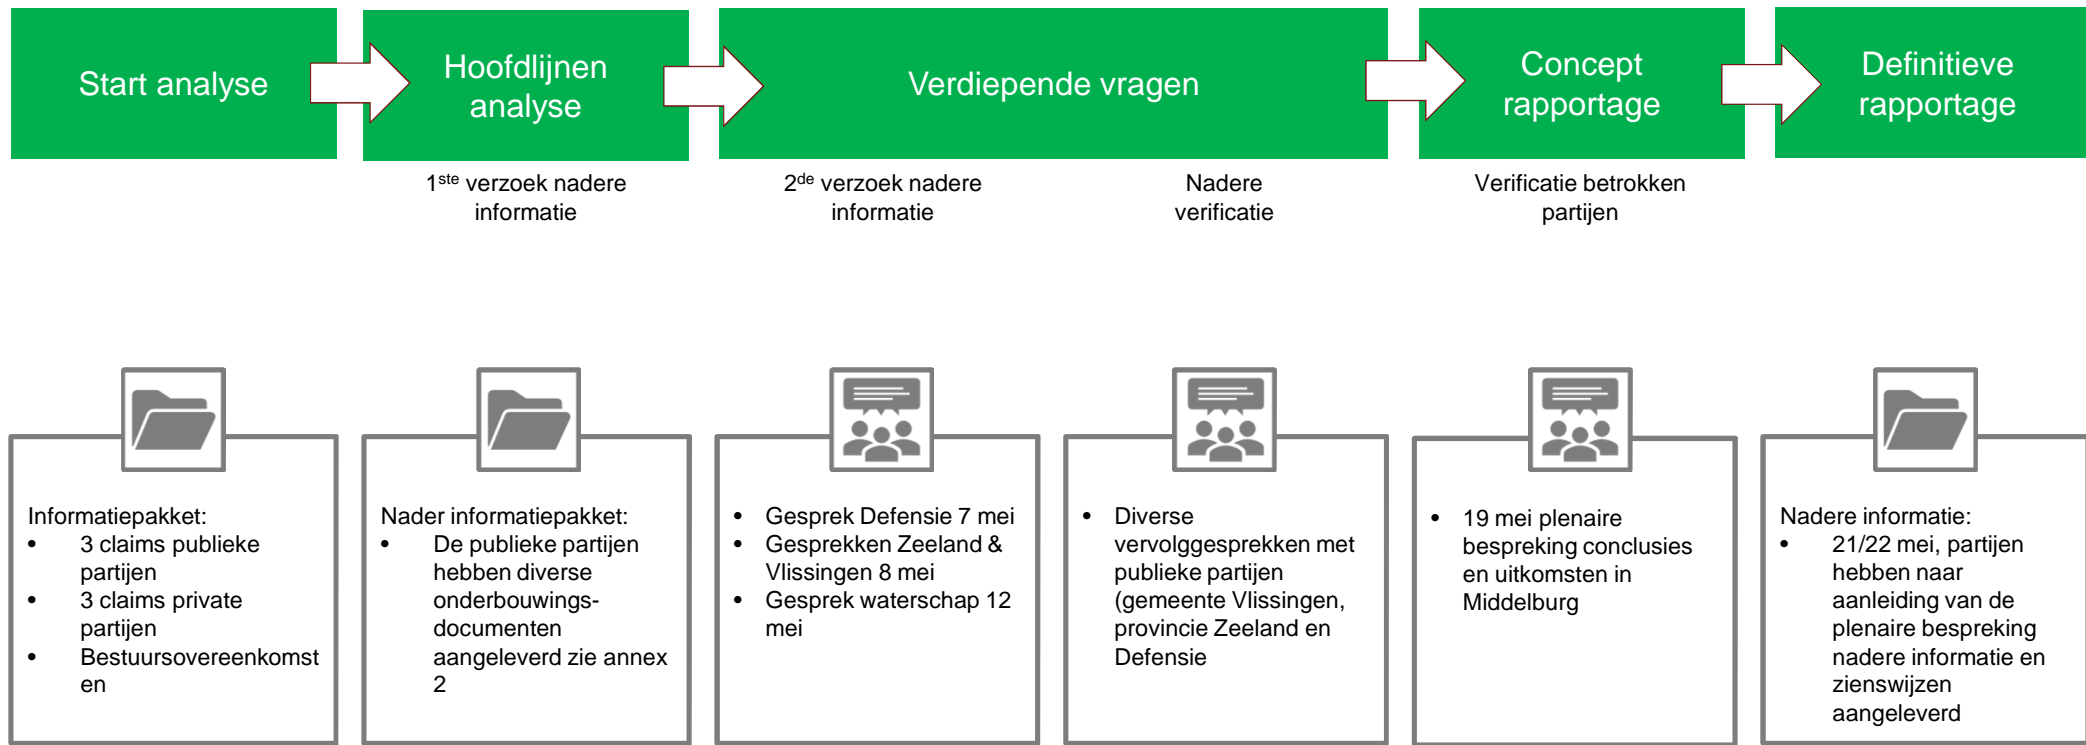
Start analyse

Hoofdlijnen analyse

Verdiepende vragen

Concept rapportage

Definitieve rapportage

1$^{ste}$ verzoek nadere informatie

2$^{de}$ verzoek nadere informatie

Nadere verificatie

Verificatie betrokken partijen

Informatiepakket:
• 3 claims publieke partijen
• 3 claims private partijen
• Bestuursovereenkomst en

Nader informatiepakket:
• De publieke partijen hebben diverse onderbouwingsdocumenten aangeleverd zie annex 2

• Gesprek Defensie 7 mei
• Gesprekken Zeeland & Vlissingen 8 mei
• Gesprek waterschap 12 mei

• Diverse vervolggesprekken met publieke partijen (gemeente Vlissingen, provincie Zeeland en Defensie

• 19 mei plenaire bespreking conclusies en uitkomsten in Middelburg

Nadere informatie:
• 21/22 mei, partijen hebben naar aanleiding van de plenaire bespreking nadere informatie en zienswijzen aangeleverd